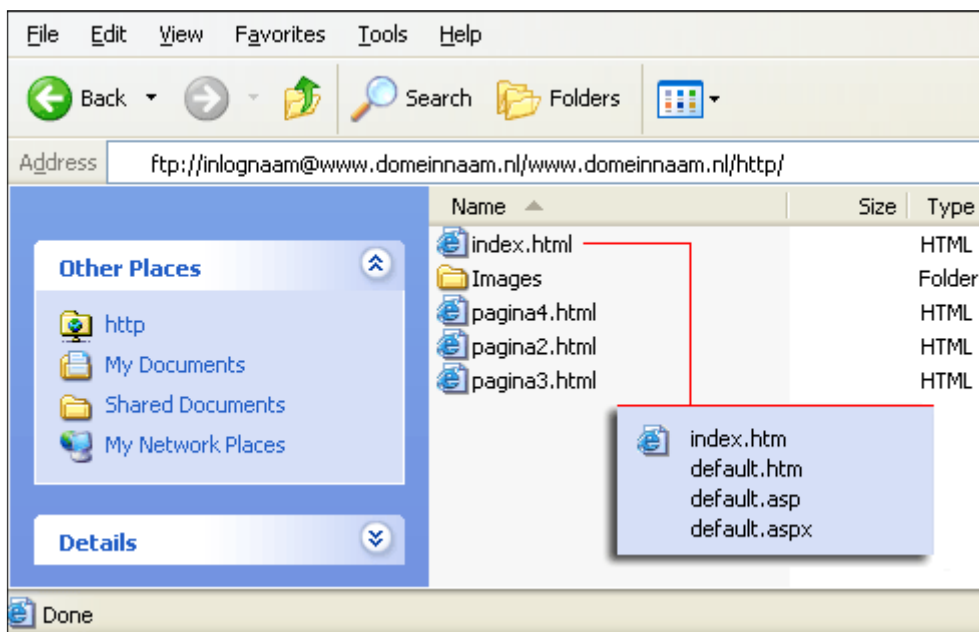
File Edit View Favorites Tools Help

Back Search Folders

Address ftp://inlognaam@www.domeinnaam.nl/www.domeinnaam.nl/http/

Other Places

http
My Documents
Shared Documents
My Network Places

Details

| Name | Size | Type |
|---|---|---|
| index.html | | HTML |
| Images | | Folder |
| pagina4.html | | HTML |
| pagina2.html | | HTML |
| pagina3.html | | HTML |

index.htm
default.htm
default.asp
default.aspx

Done